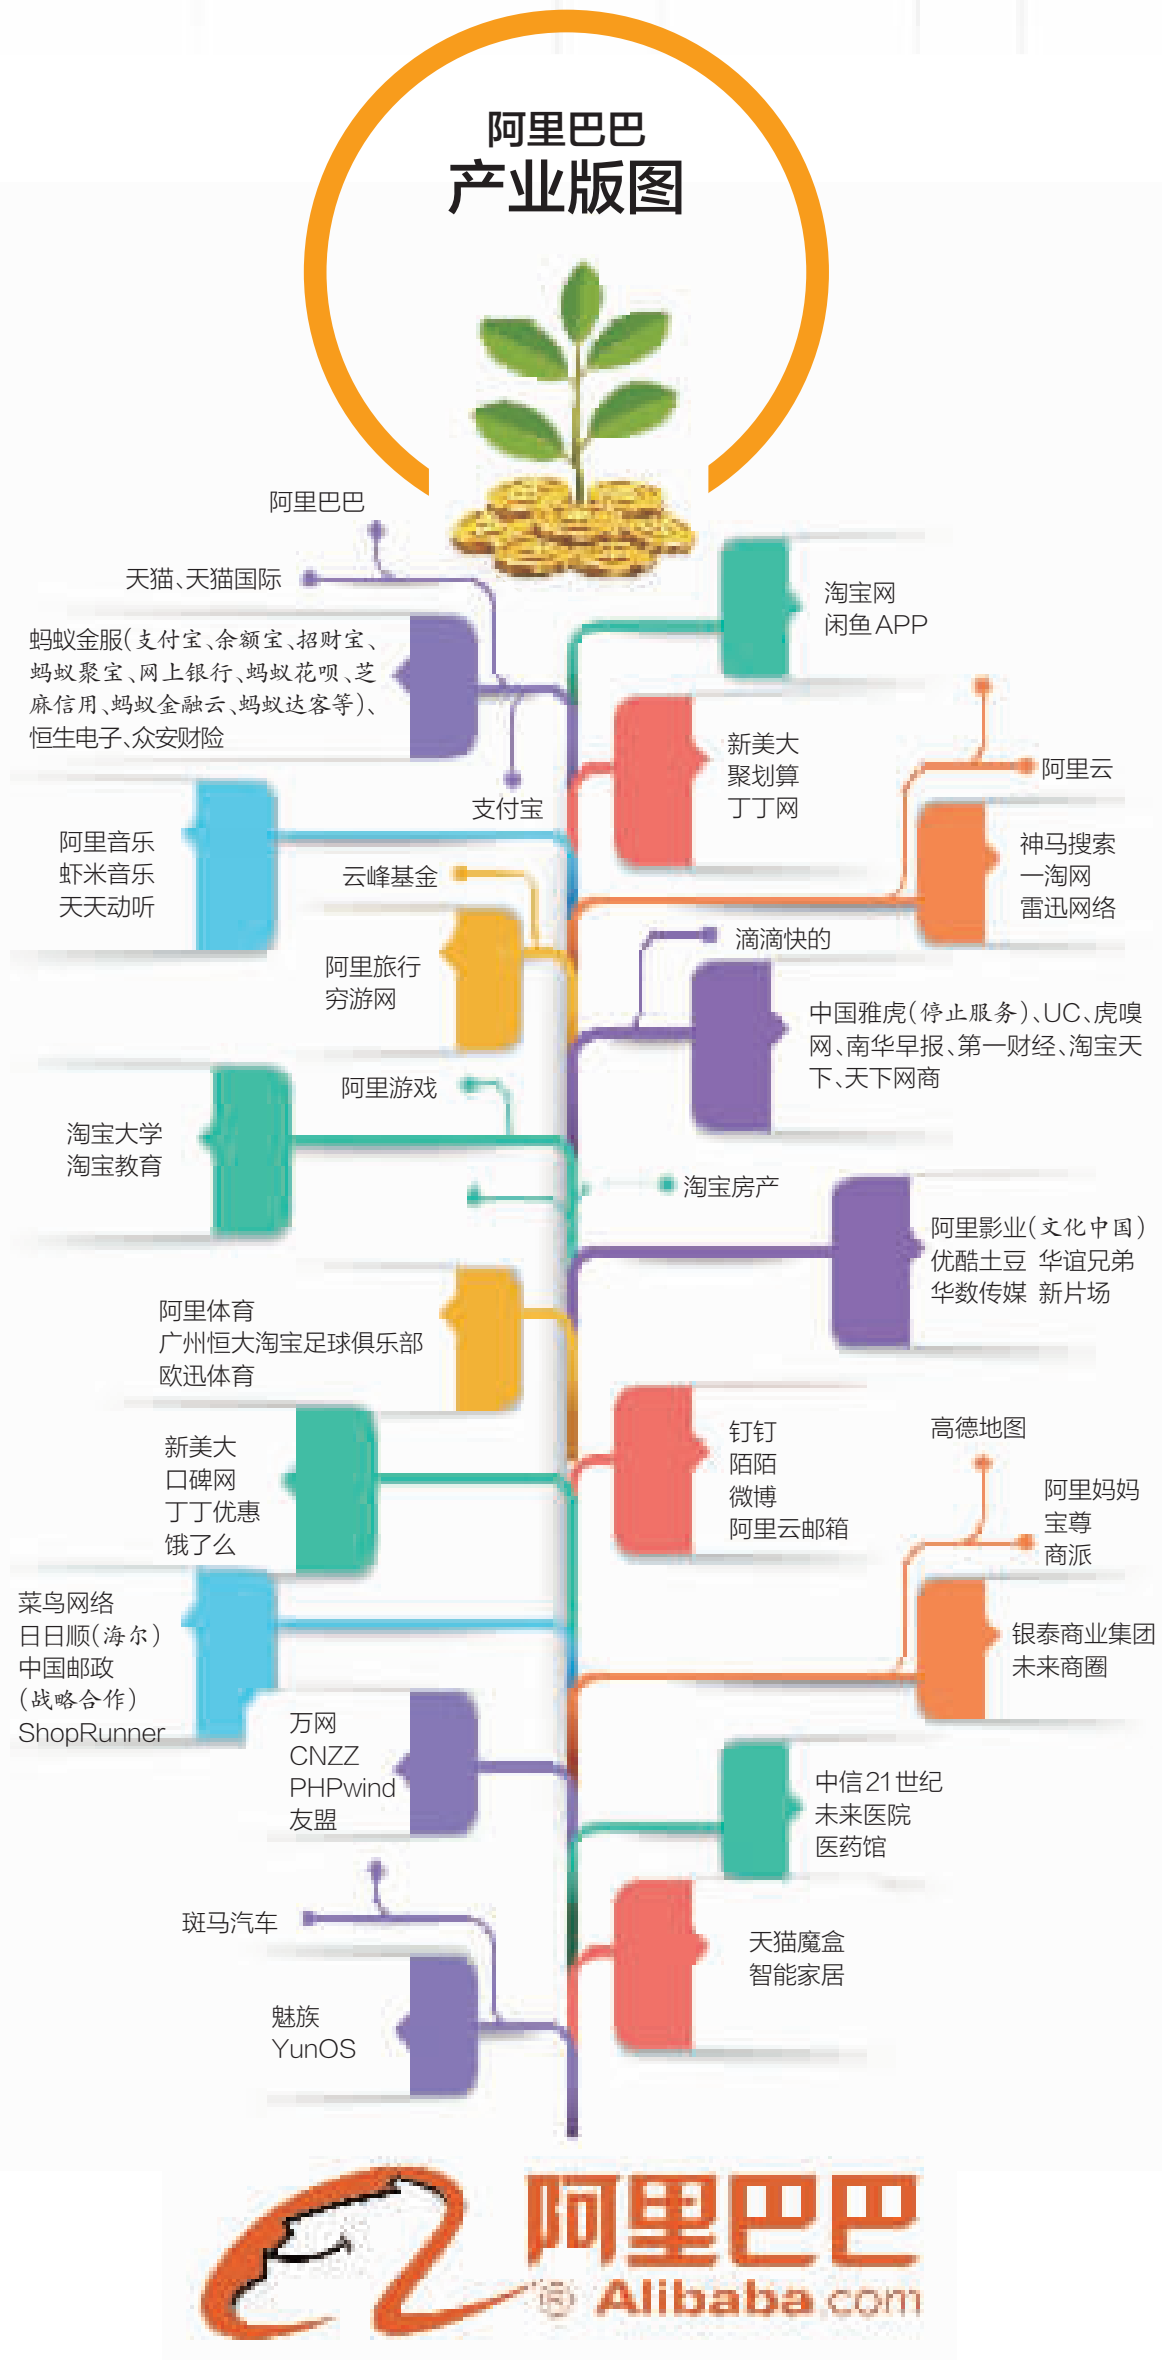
阿里巴巴
产业版图

阿里巴巴

天猫、天猫国际

淘宝网
闲鱼APP

蚂蚁金服(支付宝、余额宝、招财宝、蚂蚁聚宝、网上银行、蚂蚁花呗、芝麻信用、蚂蚁金融云、蚂蚁达客等)、恒生电子、众安财险

新美大
聚划算
丁丁网

阿里云

支付宝

阿里音乐
虾米音乐
天天动听

神马搜索
一淘网
雷迅网络

云峰基金

阿里旅行
穷游网

滴滴快的

中国雅虎(停止服务)、UC、虎嗅网、南华早报、第一财经、淘宝天下、天下网商

阿里游戏

淘宝大学
淘宝教育

淘宝房产

阿里影业(文化中国)
优酷土豆 华谊兄弟
华数传媒 新片场

阿里体育
广州恒大淘宝足球俱乐部
欧迅体育

高德地图

钉钉
陌陌
微博
阿里云邮箱

新美大
口碑网
丁丁优惠
饿了么

阿里妈妈
宝尊
商派

菜鸟网络
日日顺(海尔)
中国邮政
(战略合作)
ShopRunner

银泰商业集团
未来商圈

万网
CNZZ
PHPwind
友盟

中信21世纪
未来医院
医药馆

斑马汽车

天猫魔盒
智能家居

魅族
YunOS

阿里巴巴
Alibaba.com